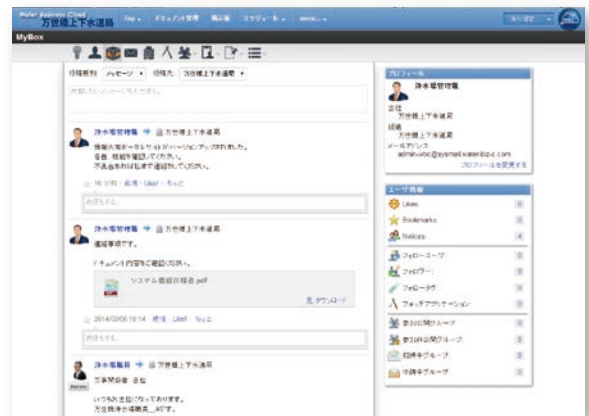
Water Business Cloud
万世橋上下水道局

Top
ドキュメント管理
掲示板
スケジュール
more...

MyBox

投稿種別 メッセージ
投稿先 万世橋上下水道局

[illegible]

浄水場管理職 → 万世橋上下水道局
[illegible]
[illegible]
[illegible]

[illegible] · Like! · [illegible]

浄水場管理職 → 万世橋上下水道局
連絡事項です。

ドキュメント内容をご確認ください。

システム稼働計画書.pdf

ダウンロード

2014/02/05 10:14 · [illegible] · Like! · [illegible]

浄水場職員 → 万世橋上下水道局
工事関係者 各位

いつもお世話になっております。
万世橋浄水場職員_A です。

プロフィール
浄水場管理職
会社
万世橋上下水道局
役職
浄水場管理職
メールアドレス
admin.wbc@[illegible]
プロフィールを変更する

ユーザ情報
Likes 0
Bookmarks 0
Notices 0
フォローユーザ 0
フォロワー 0
フォロータグ 0
フォローアプリケーション 0
参加公開グループ 0
参加非公開グループ 0
招待中グループ 0
申請中グループ 0